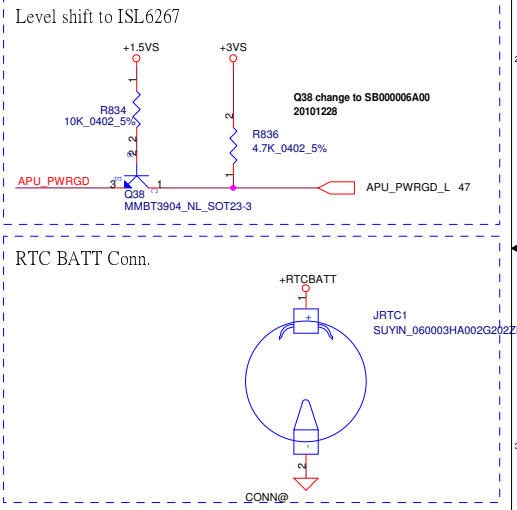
Level shift to ISL6267

+1.5VS

+3VS

Q38 change to SB000006A00
20101228

1
R834
10K_0402_5%
2

2
R836
4.7K_0402_5%
1

APU_PWRGD

3

Q38
MMBT3904_NL_SOT23-3

1

APU_PWRGD_L 47

RTC BATT Conn.

+RTCBATT

1

+

JRTC1
SUYIN_060003HA002G202Z

-

2

CONN@